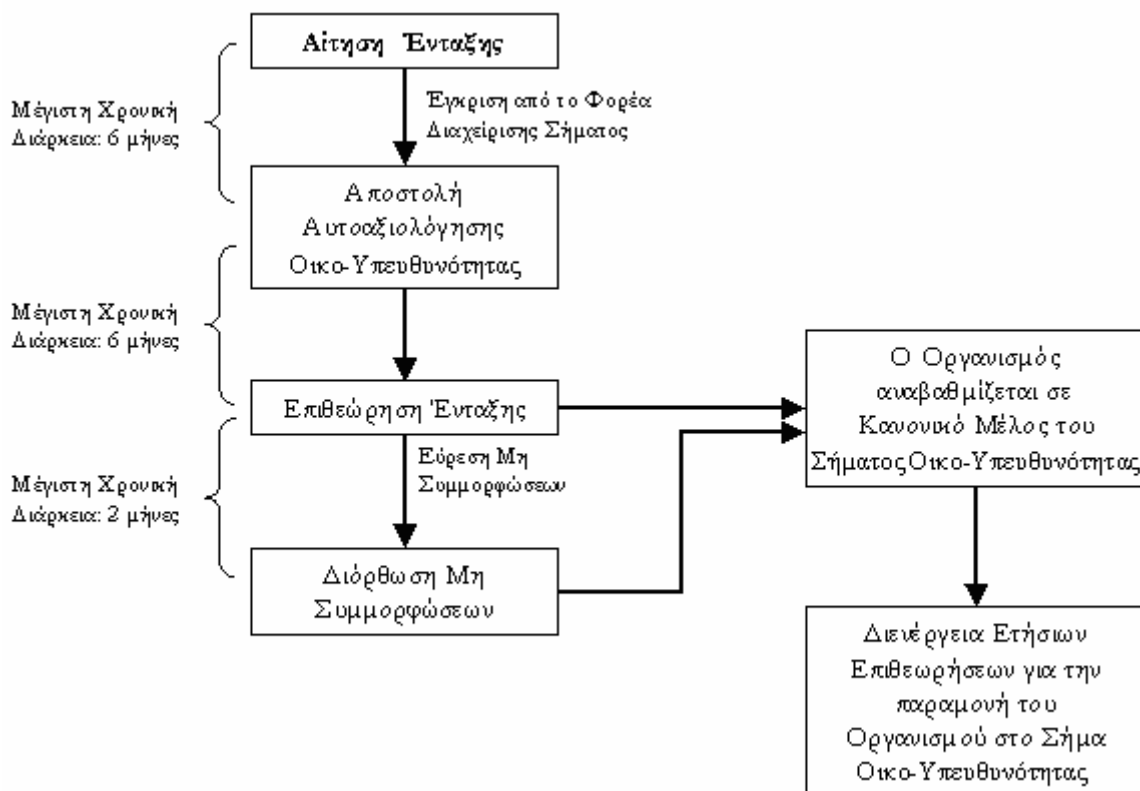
Αίτηση Ένταξης

Έγκριση από το Φορέα Διαχείρισης Σήματος

Μέγιστη Χρονική Διάρκεια: 6 μήνες

Αποστολή Αυτοαξιολόγησης Οικο-Υπευθυνότητας

Μέγιστη Χρονική Διάρκεια: 6 μήνες

Επιθεώρηση Ένταξης

Εύρεση Μη Συμμορφώσεων

Μέγιστη Χρονική Διάρκεια: 2 μήνες

Διόρθωση Μη Συμμορφώσεων

Ο Οργανισμός αναβαθμίζεται σε Κανονικό Μέλος του Σήματος Οικο-Υπευθυνότητας

Διενέργεια Ετήσιων Επιθεωρήσεων για την παραμονή του Οργανισμού στο Σήμα Οικο-Υπευθυνότητας